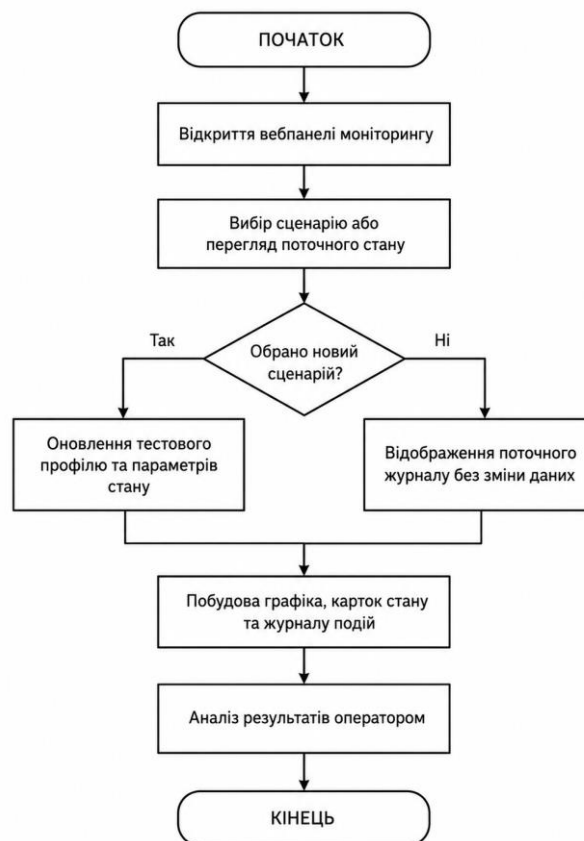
ПОЧАТОК

Відкриття вебпанелі моніторингу

Вибір сценарію або перегляд поточного стану

Так

Обрано новий сценарій?

Ні

Оновлення тестового профілю та параметрів стану

Відображення поточного журналу без зміни даних

Побудова графіка, карток стану та журналу подій

Аналіз результатів оператором

КІНЕЦЬ